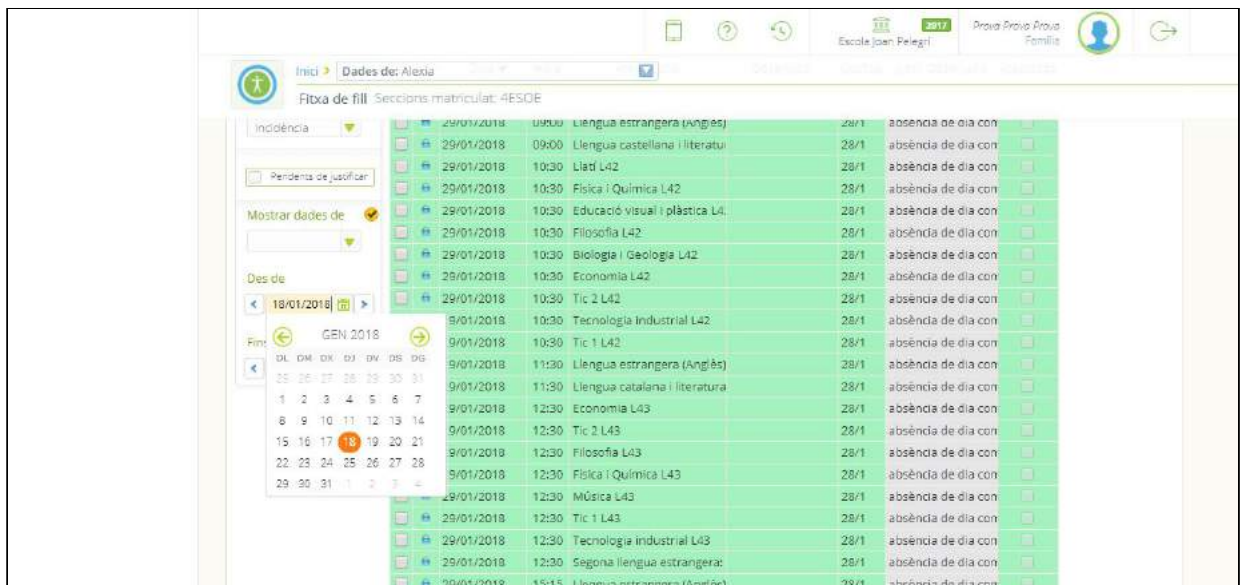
2017
Escola Joan Pelegrí
Prova Prova Prova
Família

Inici > Dades de: Alexia
Fitxa de fill Seccions matriculat: 4ESOE

Incidència
Pendents de justificar
Mostrar dades de
Des de
18/01/2018
Fins

GEN 2018
| DL | DM | DX | DJ | DV | DS | DG |
|---|---|---|---|---|---|---|
| 25 | 26 | 27 | 28 | 29 | 30 | 31 |
| 1 | 2 | 3 | 4 | 5 | 6 | 7 |
| 8 | 9 | 10 | 11 | 12 | 13 | 14 |
| 15 | 16 | 17 | 18 | 19 | 20 | 21 |
| 22 | 23 | 24 | 25 | 26 | 27 | 28 |
| 29 | 30 | 31 | 1 | 2 | 3 | 4 |

| | | | |
|---|---|---|---|
| 29/01/2018 | 09:00 Llengua estrangera (Anglès) | 28/1 | absència de dia com |
| 29/01/2018 | 09:00 Llengua castellana i literatu | 28/1 | absència de dia com |
| 29/01/2018 | 10:30 Llatí L42 | 28/1 | absència de dia com |
| 29/01/2018 | 10:30 Física i Química L42 | 28/1 | absència de dia com |
| 29/01/2018 | 10:30 Educació visual i plàstica L4. | 28/1 | absència de dia com |
| 29/01/2018 | 10:30 Filosofia L42 | 28/1 | absència de dia com |
| 29/01/2018 | 10:30 Biologia i Geologia L42 | 28/1 | absència de dia com |
| 29/01/2018 | 10:30 Economia L42 | 28/1 | absència de dia com |
| 29/01/2018 | 10:30 Tic 2 L42 | 28/1 | absència de dia com |
| 9/01/2018 | 10:30 Tecnologia industrial L42 | 28/1 | absència de dia com |
| 9/01/2018 | 10:30 Tic 1 L42 | 28/1 | absència de dia com |
| 9/01/2018 | 11:30 Llengua estrangera (Anglès) | 28/1 | absència de dia com |
| 9/01/2018 | 11:30 Llengua catalana i literatura | 28/1 | absència de dia com |
| 9/01/2018 | 12:30 Economia L43 | 28/1 | absència de dia com |
| 9/01/2018 | 12:30 Tic 2 L43 | 28/1 | absència de dia com |
| 9/01/2018 | 12:30 Filosofia L43 | 28/1 | absència de dia com |
| 9/01/2018 | 12:30 Física i Química L43 | 28/1 | absència de dia com |
| 29/01/2018 | 12:30 Música L43 | 28/1 | absència de dia com |
| 29/01/2018 | 12:30 Tic 1 L43 | 28/1 | absència de dia com |
| 29/01/2018 | 12:30 Tecnologia industrial L43 | 28/1 | absència de dia com |
| 29/01/2018 | 12:30 Segona llengua estrangera | 28/1 | absència de dia com |
| 29/01/2018 | 15:15 Llengua estrangera (Anglès) | 28/1 | absència de dia com |